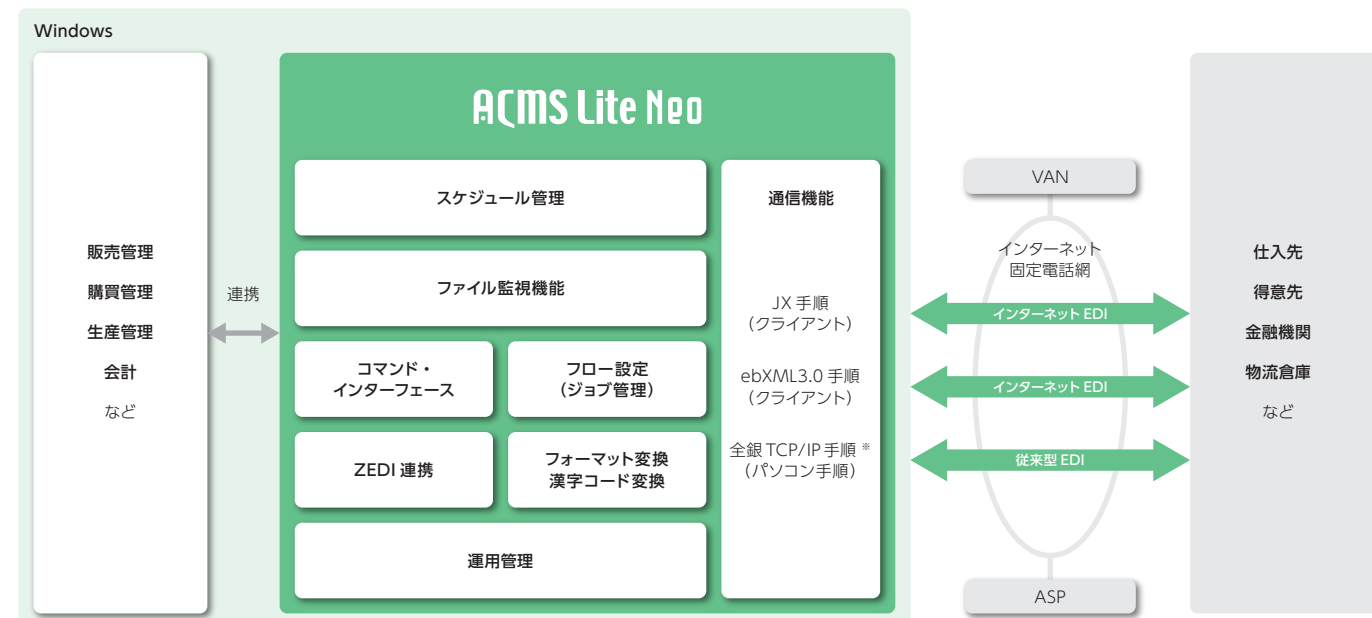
Windows

販売管理
購買管理
生産管理
会計
など

連携

ACMS Lite Neo

スケジュール管理

ファイル監視機能

コマンド・インターフェース

フロー設定（ジョブ管理）

ZEDI 連携

フォーマット変換
漢字コード変換

運用管理

通信機能

JX 手順（クライアント）

ebXML3.0 手順（クライアント）

全銀 TCP/IP 手順 ※（パソコン手順）

VAN

インターネット
固定電話網

インターネット EDI

インターネット EDI

従来型 EDI

ASP

仕入先
得意先
金融機関
物流倉庫
など